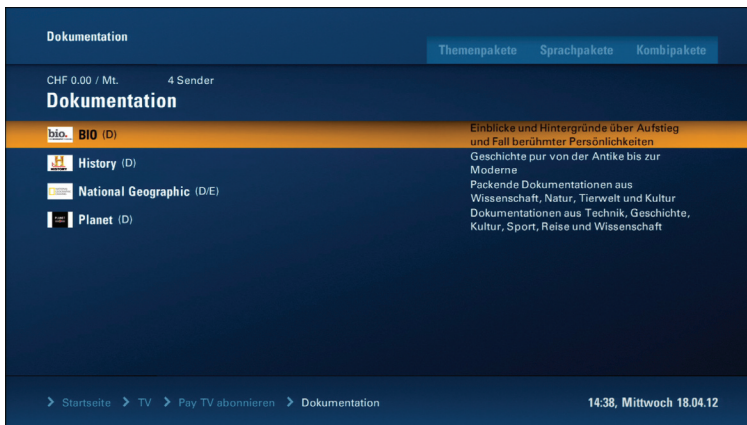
Dokumentation

Themenpakete Sprachpakete Kombipakete

CHF 0.00 / Mt. 4 Sender

Dokumentation

bio. BIO (D)
Einblicke und Hintergründe über Aufstieg und Fall berühmter Persönlichkeiten

H HISTORY History (D)
Geschichte pur von der Antike bis zur Moderne

National Geographic (D/E)
Packende Dokumentationen aus Wissenschaft, Natur, Tierwelt und Kultur

Planet (D)
Dokumentationen aus Technik, Geschichte, Kultur, Sport, Reise und Wissenschaft

> Startseite > TV > Pay TV abonnieren > Dokumentation

14:38, Mittwoch 18.04.12